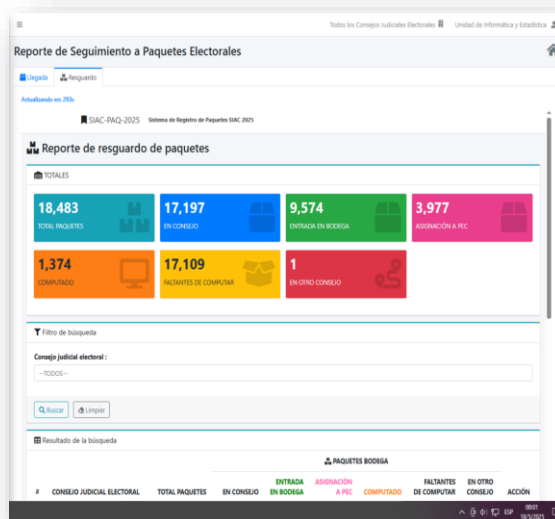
≡

Todos los Consejos Judiciales Electorales

Unidad de Informática y Estadística

Reporte de Seguimiento a Paquetes Electorales

Llegada

Resguardo

Actualizando en 293s

SIAC-PAQ-2025 Sistema de Registro de Paquetes SIAC 2025

Reporte de resguardo de paquetes

TOTALES

18,483
TOTAL PAQUETES

17,197
EN CONSEJO

9,574
ENTRADA EN BODEGA

3,977
ASIGNACIÓN A PEC

1,374
COMPUTADO

17,109
FALTANTES DE COMPUTAR

1
EN OTRO CONSEJO

Filtro de búsqueda

Consejo judicial electoral :

--TODOS--

Buscar

Limpiar

Resultado de la búsqueda

PAQUETES BODEGA

| # | CONSEJO JUDICIAL ELECTORAL | TOTAL PAQUETES | EN CONSEJO | ENTRADA EN BODEGA | ASIGNACIÓN A PEC | COMPUTADO | FALTANTES DE COMPUTAR | EN OTRO CONSEJO | ACCIÓN |
|---|---|---|---|---|---|---|---|---|---|

ESP 00:01 18/5/2025